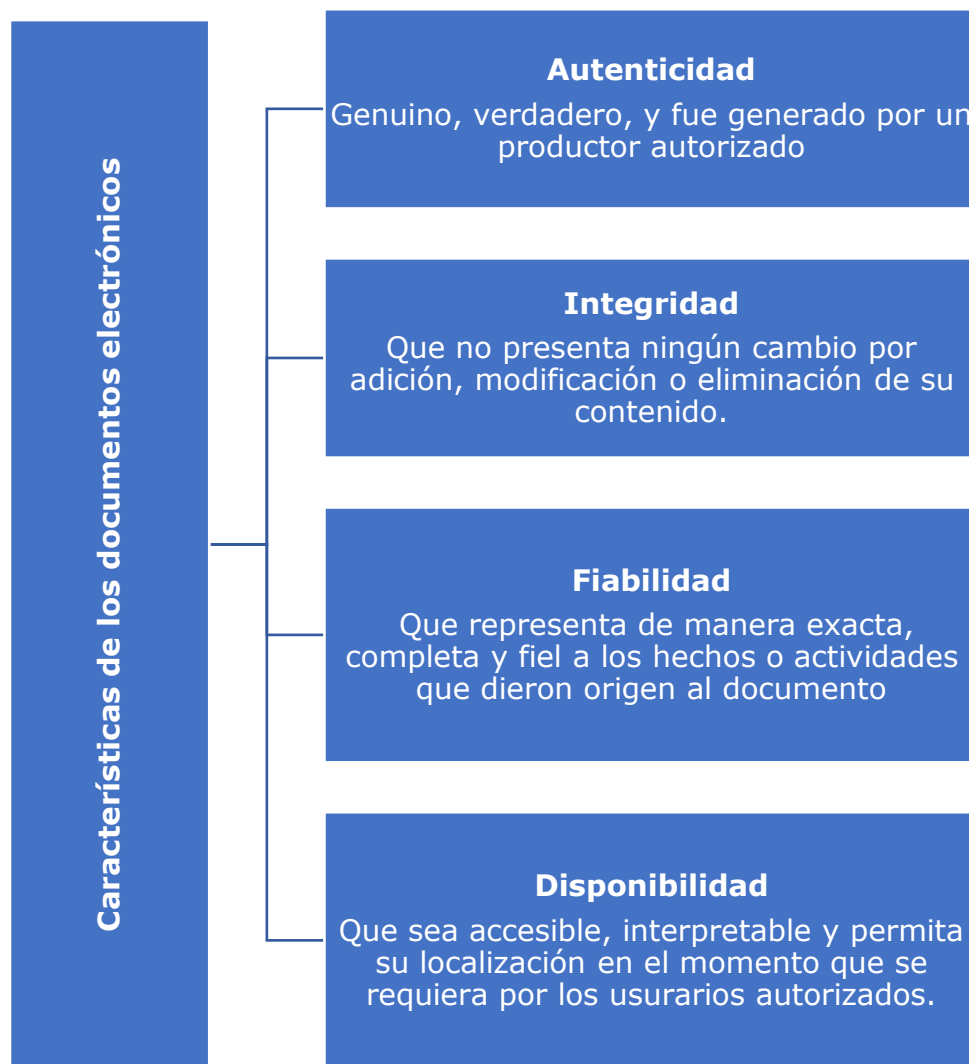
Características de los documentos electrónicos

Autenticidad
Genuino, verdadero, y fue generado por un productor autorizado

Integridad
Que no presenta ningún cambio por adición, modificación o eliminación de su contenido.

Fiabilidad
Que representa de manera exacta, completa y fiel a los hechos o actividades que dieron origen al documento

Disponibilidad
Que sea accesible, interpretable y permita su localización en el momento que se requiera por los usurarios autorizados.